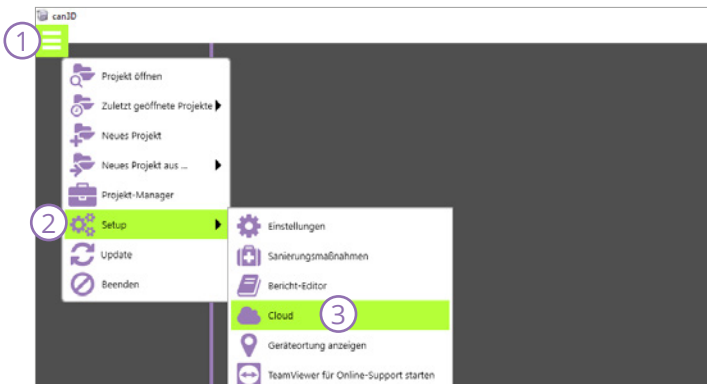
can3D

1

Projekt öffnen
Zuletzt geöffnete Projekte
Neues Projekt
Neues Projekt aus ...
Projekt-Manager
2
Setup
Update
Beenden

Einstellungen
Sanierungsmaßnahmen
Bericht-Editor
Cloud
3
Geräteortung anzeigen
TeamViewer für Online-Support starten